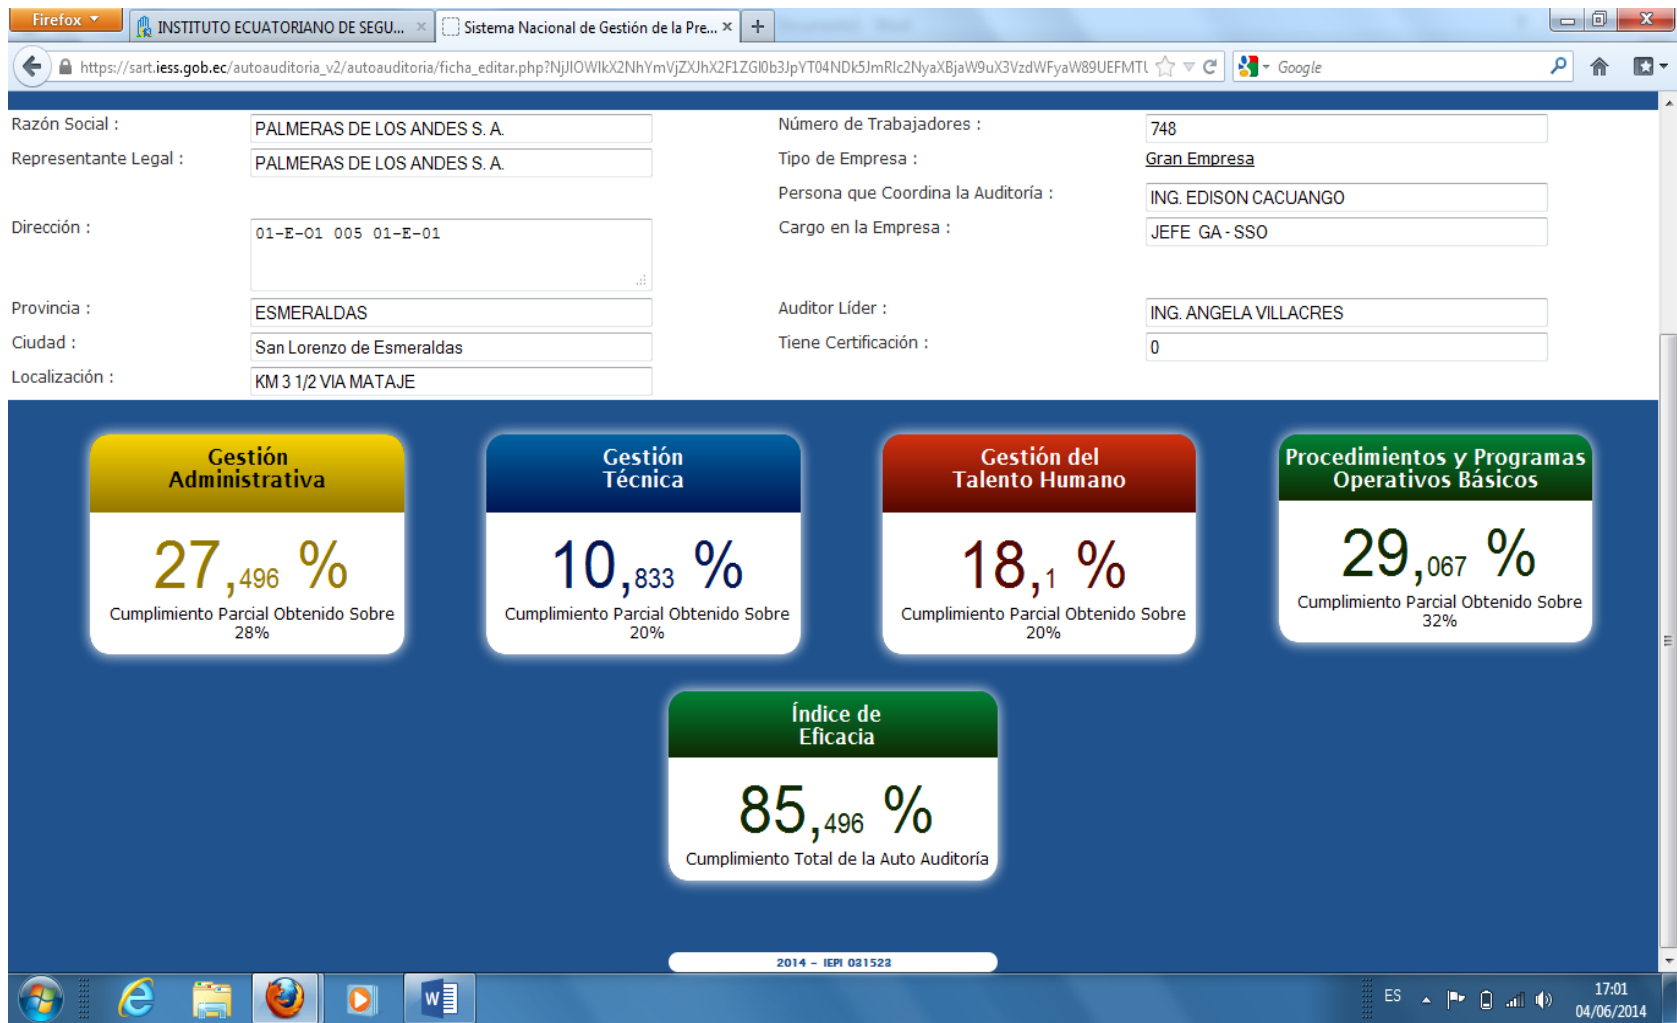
Firefox
INSTITUTO ECUATORIANO DE SEGU...
Sistema Nacional de Gestión de la Pre...
https://sart.iess.gob.ec/autoauditoria_v2/autoauditoria/ficha_editar.php?NjJlOWlkX2NhYmVjZXJhX2F1ZGl0b3JpYT04NDk5JmRlc2NyaXBjaW9uX3VzdWFyaW89UEFMTl
Google

Razón Social : PALMERAS DE LOS ANDES S. A.
Representante Legal : PALMERAS DE LOS ANDES S. A.
Dirección : 01-E-01 005 01-E-01
Provincia : ESMERALDAS
Ciudad : San Lorenzo de Esmeraldas
Localización : KM 3 1/2 VIA MATAJE

Número de Trabajadores : 748
Tipo de Empresa : Gran Empresa
Persona que Coordina la Auditoría : ING. EDISON CACUANGO
Cargo en la Empresa : JEFE GA - SSO
Auditor Líder : ING. ANGELA VILLACRES
Tiene Certificación : 0

Gestión Administrativa
27,496 %
Cumplimiento Parcial Obtenido Sobre 28%

Gestión Técnica
10,833 %
Cumplimiento Parcial Obtenido Sobre 20%

Gestión del Talento Humano
18,1 %
Cumplimiento Parcial Obtenido Sobre 20%

Procedimientos y Programas Operativos Básicos
29,067 %
Cumplimiento Parcial Obtenido Sobre 32%

Índice de Eficacia
85,496 %
Cumplimiento Total de la Auto Auditoría

2014 – IEPI 031523

ES
17:01
04/06/2014